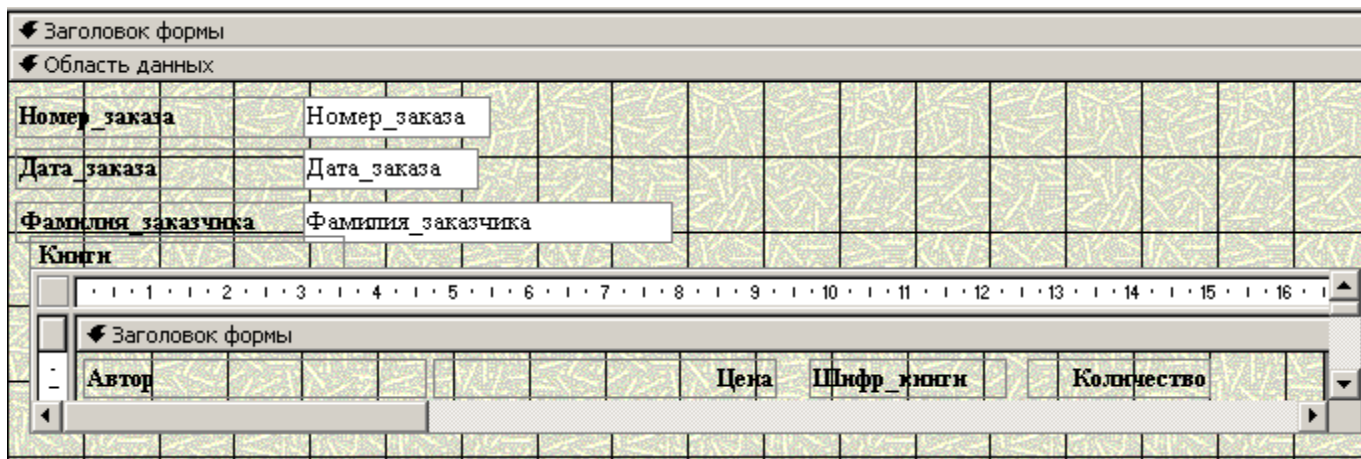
Заголовок формы
Область данных
Номер_заказа
Номер_заказа
Дата_заказа
Дата_заказа
Фамилия_заказчика
Фамилия_заказчика
Книги
1 · 2 · 3 · 4 · 5 · 6 · 7 · 8 · 9 · 10 · 11 · 12 · 13 · 14 · 15 · 16
Заголовок формы
Автор
Цена
Шифр_книги
Количество